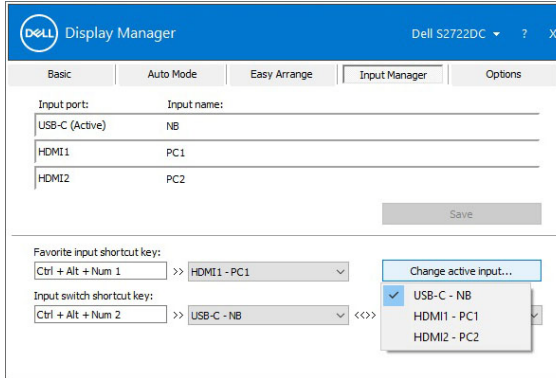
DELL Display Manager

Dell S2722DC ▾ ? X

Basic | Auto Mode | Easy Arrange | Input Manager | Options

Input port: Input name:

| Input port | Input name |
|---|---|
| USB-C (Active) | NB |
| HDMI1 | PC1 |
| HDMI2 | PC2 |

Save

Favorite input shortcut key:

Ctrl + Alt + Num 1 >> HDMI1 - PC1

Change active input...

Input switch shortcut key:

Ctrl + Alt + Num 2 >> USB-C - NB <<>>

USB-C - NB
HDMI1 - PC1
HDMI2 - PC2